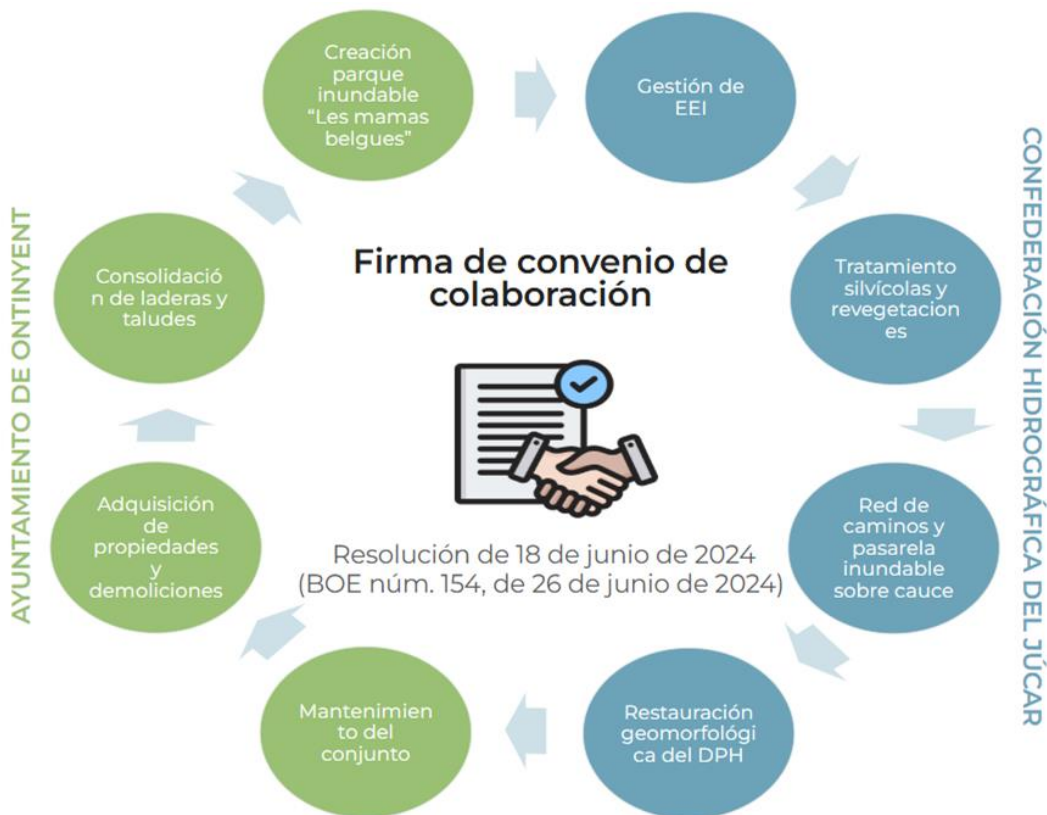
Firma de convenio de colaboración

Resolución de 18 de junio de 2024 (BOE núm. 154, de 26 de junio de 2024)

AYUNTAMIENTO DE ONTINYENT

CONFEDERACIÓN HIDROGRÁFICA DEL JÚCAR

Creación parque inundable "Les mamas belgues"

Gestión de EEI

Tratamiento silvícolas y revegetaciones

Red de caminos y pasarela inundable sobre cauce

Restauración geomorfológica del DPH

Mantenimiento del conjunto

Adquisición de propiedades y demoliciones

Consolidación de laderas y taludes